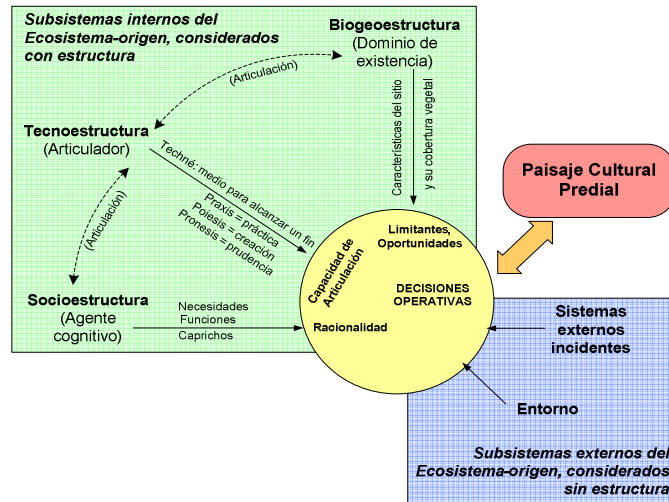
Subsistemas internos del Ecosistema-origen, considerados con estructura

Biogeoestructura
(Dominio de existencia)

(Articulación)

Tecnoestructura
(Articulador)

Características del sitio
y su cobertura vegetal

Techné: medio para alcanzar un fin
Praxis = práctica
Poiesis = creación
Pronesis = prudencia

(Articulación)

Paisaje Cultural Predial

Limitantes, Oportunidades

Capacidad de Articulación

DECISIONES OPERATIVAS

Racionalidad

Socioestructura
(Agente cognitivo)

Necesidades
Funciones
Caprichos

Sistemas externos incidentes

Entorno

Subsistemas externos del Ecosistema-origen, considerados sin estructura